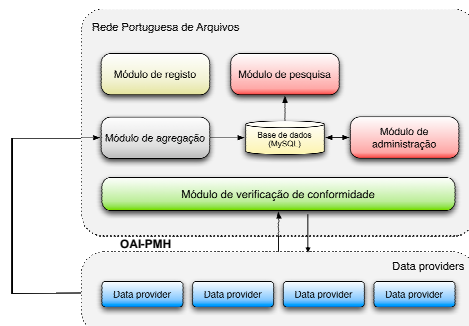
Rede Portuguesa de Arquivos

Módulo de registo

Módulo de pesquisa

Módulo de agregação

Base de dados (MySQL)

Módulo de administração

Módulo de verificação de conformidade

OAI-PMH

Data providers

Data provider

Data provider

Data provider

Data provider